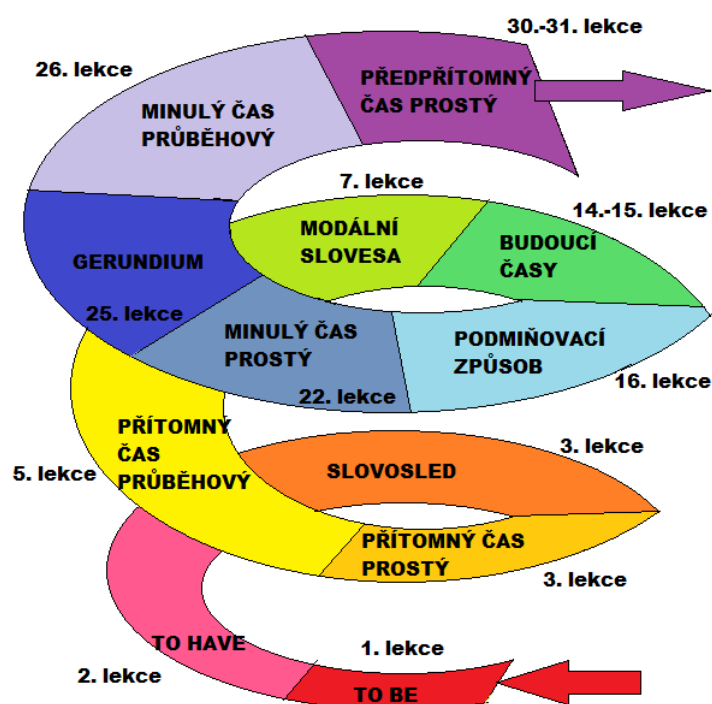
30.-31. lekce

26. lekce

PŘEDPŘÍTOMNÝ ČAS PROSTÝ

MINULÝ ČAS PRŮBĚHOVÝ

7. lekce

14.-15. lekce

MODÁLNÍ SLOVESA

BUDOUCÍ ČASY

GERUNDIUM

25. lekce

MINULÝ ČAS PROSTÝ

PODMIŇOVACÍ ZPŮSOB

16. lekce

22. lekce

PŘÍTOMNÝ ČAS PRŮBĚHOVÝ

5. lekce

SLOVOSLED

3. lekce

PŘÍTOMNÝ ČAS PROSTÝ

3. lekce

TO HAVE

1. lekce

2. lekce

TO BE